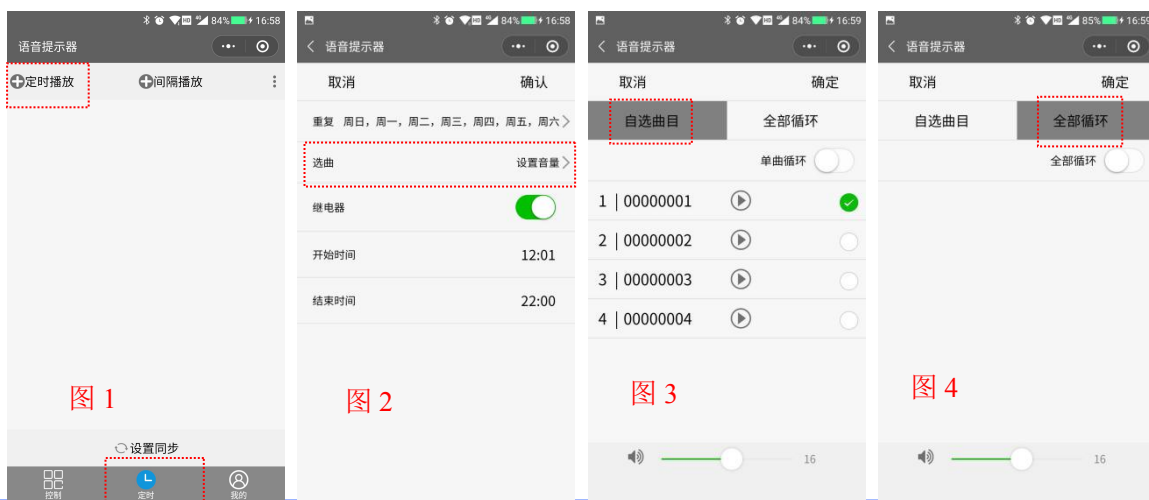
84% 16:58
语音提示器
定时播放
间隔播放
图 1
设置同步
控制
定时
我的

84% 16:58
语音提示器
取消
确认
重复 周日，周一，周二，周三，周四，周五，周六
选曲
设置音量
继电器
开始时间
12:01
结束时间
22:00
图 2

84% 16:59
语音提示器
取消
确定
自选曲目
全部循环
单曲循环
1 | 00000001
2 | 00000002
3 | 00000003
4 | 00000004
图 3
16

85% 16:59
语音提示器
取消
确定
自选曲目
全部循环
全部循环
图 4
16